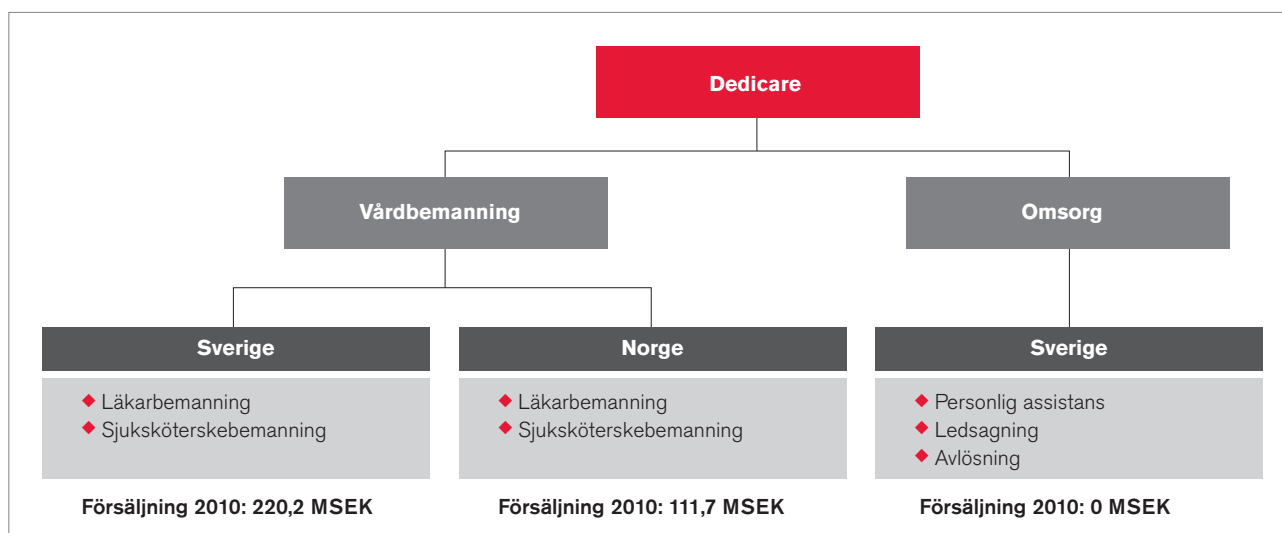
Dedicare

Vårdbemanning

Omsorg

Sverige

◆ Läkarbemanning
◆ Sjuksköterskebemanning

Försäljning 2010: 220,2 MSEK

Norge

◆ Läkarbemanning
◆ Sjuksköterskebemanning

Försäljning 2010: 111,7 MSEK

Sverige

◆ Personlig assistans
◆ Ledsagning
◆ Avlösning

Försäljning 2010: 0 MSEK